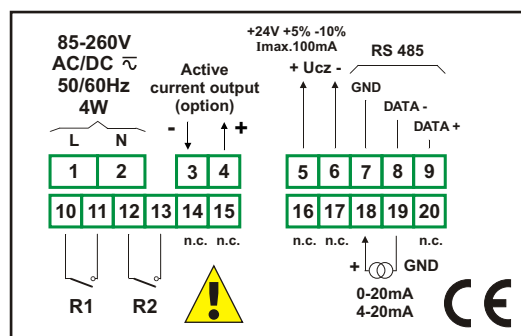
85-260V
AC/DC $\sim$
50/60Hz
4W

L N

Active
current output
(option)

- +

+24V +5% -10%
Imax.100mA

+ Ucz -

RS 485

GND

DATA -

DATA +

| 1 | 2 | 3 | 4 |
|---|---|---|---|

| 5 | 6 | 7 | 8 | 9 |
|---|---|---|---|---|

| 10 | 11 | 12 | 13 | 14 | 15 |
|---|---|---|---|---|---|

n.c. n.c.

| 16 | 17 | 18 | 19 | 20 |
|---|---|---|---|---|

n.c. n.c. n.c.

+ GND

R1 R2

0-20mA
4-20mA

CE